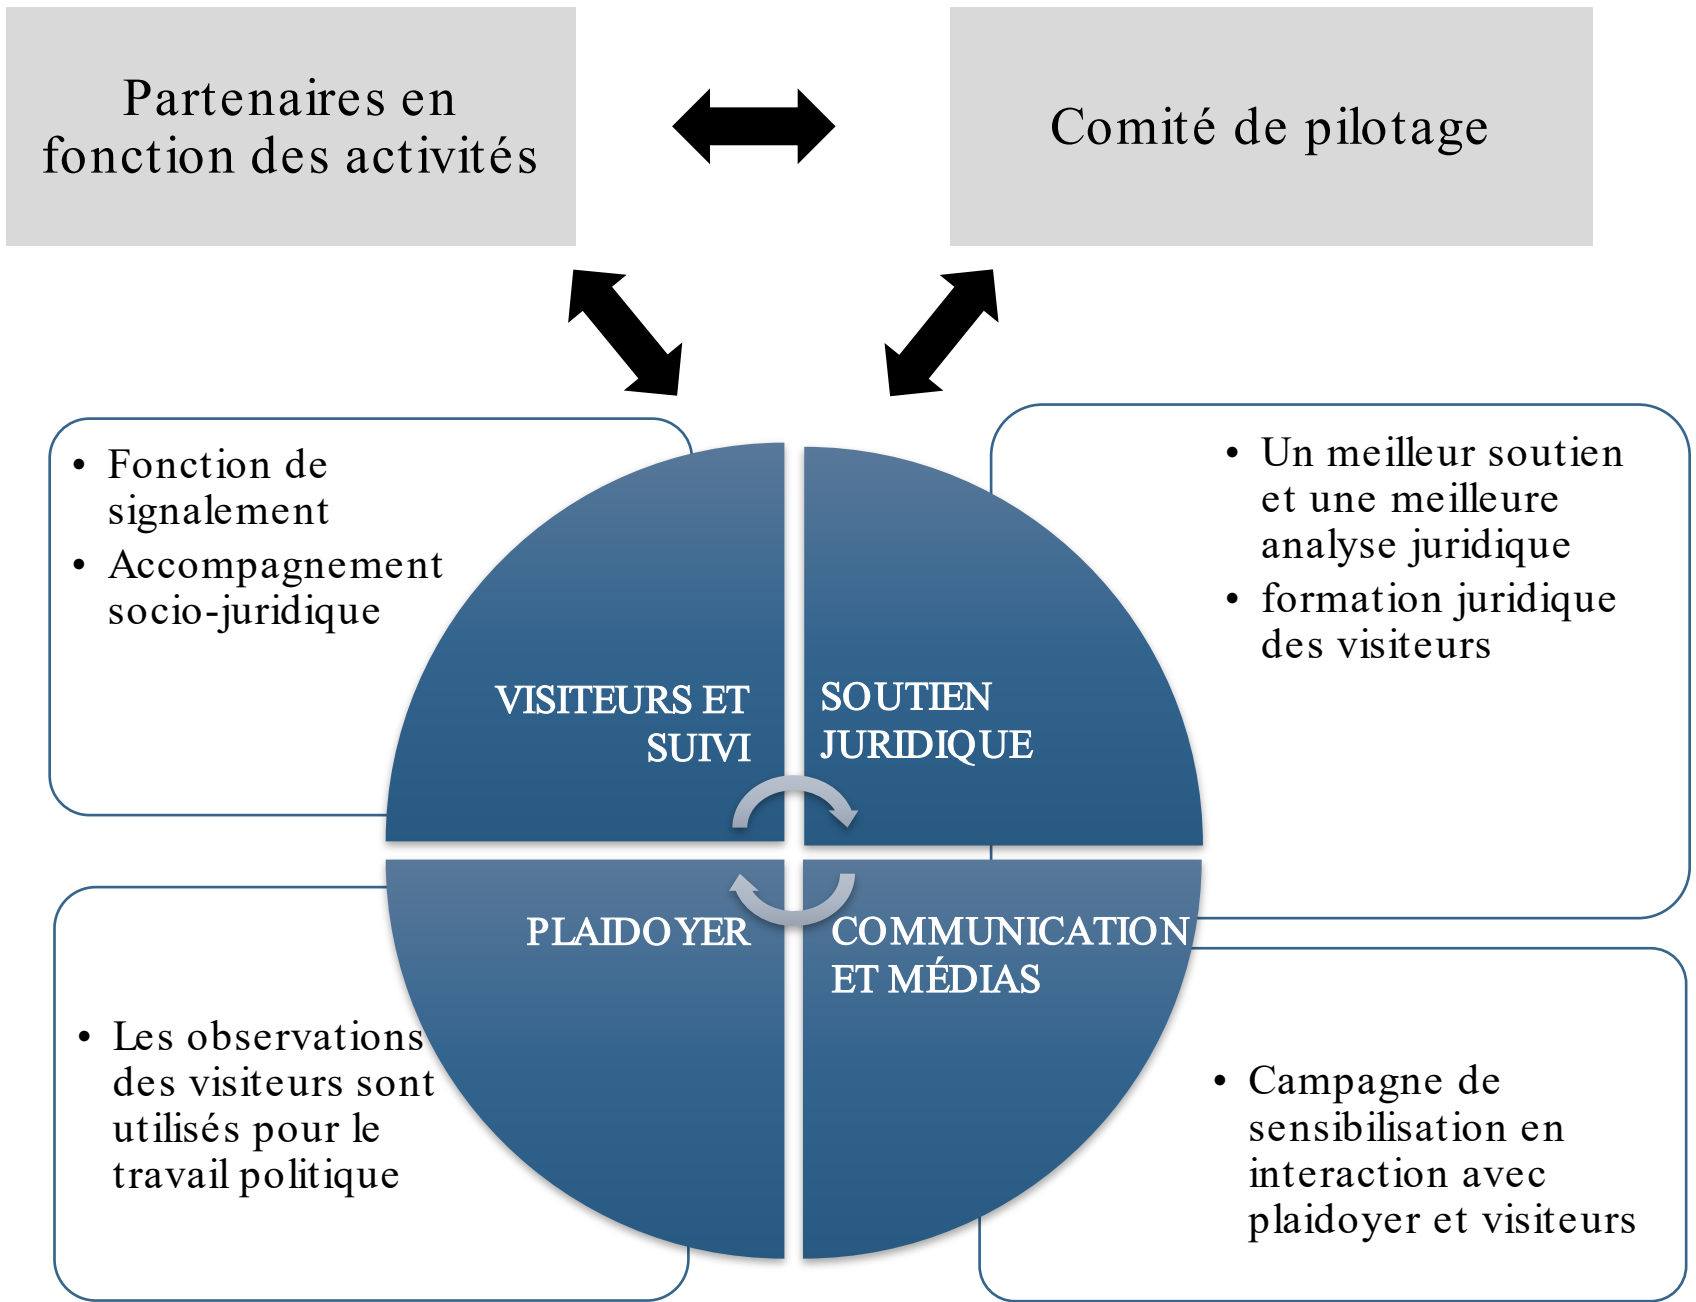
Partenaires en fonction des activités

Comité de pilotage

- Fonction de signalement
- Accompagnement socio-juridique

- Un meilleur soutien et une meilleure analyse juridique
- formation juridique des visiteurs

VISITEURS ET SUIVI

SOUTIEN JURIDIQUE

PLAIDOYER

COMMUNICATION ET MÉDIAS

- Les observations des visiteurs sont utilisés pour le travail politique

- Campagne de sensibilisation en interaction avec plaidoyer et visiteurs